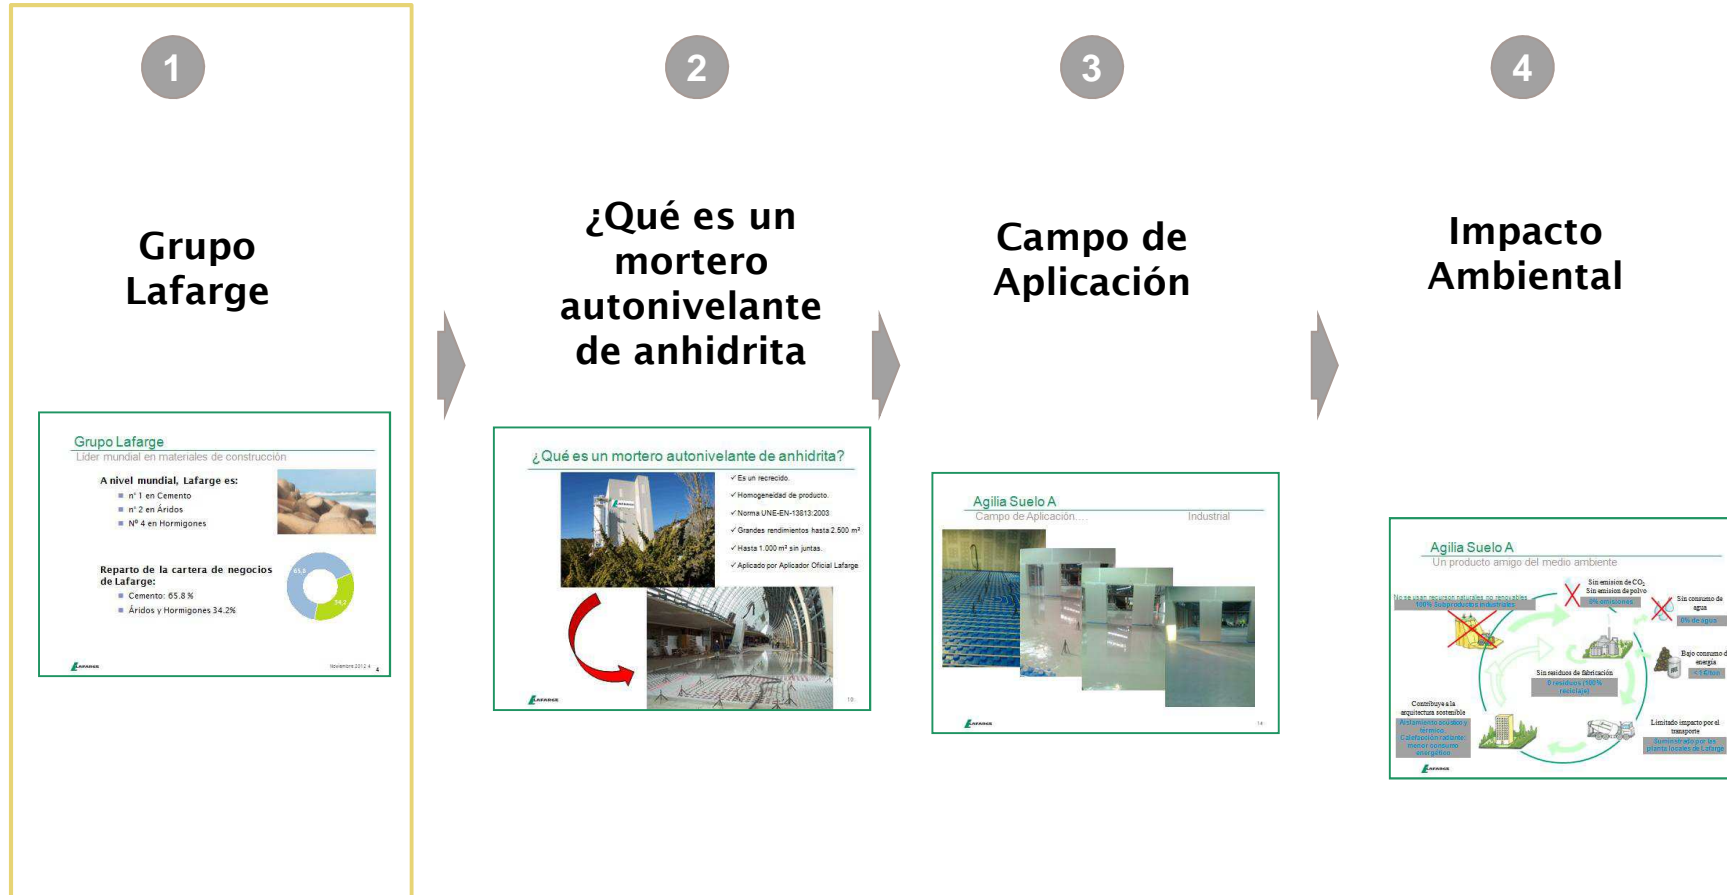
1

Grupo Lafarge

Grupo Lafarge
Líder mundial en materiales de construcción

A nivel mundial, Lafarge es:
n° 1 en Cemento
n° 2 en Áridos
Nº 4 en Hormigones

Reparto de la cartera de negocios de Lafarge:
Cemento: 65.8 %
Áridos y Hormigones 34.2%

65.8
34.2

LAFARGE
Noviembre 2012 4

2

¿Qué es un mortero autonivelante de anhidrita

¿Qué es un mortero autonivelante de anhidrita?
✓ Es un recrecido.
✓ Homogeneidad de producto.
✓ Norma UNE-EN-13813:2003
✓ Grandes rendimientos hasta 2.500 m²
✓ Hasta 1.000 m² sin juntas.
✓ Aplicado por Aplicador Oficial Lafarge

LAFARGE
10

3

Campo de Aplicación

Agilia Suelo A
Campo de Aplicación....
Industrial

LAFARGE
14

4

Impacto Ambiental

Agilia Suelo A
Un producto amigo del medio ambiente

No se usan recursos naturales no renovables
100% Subproductos industriales
Sin emisión de $CO_2$
Sin emisión de polvo
0% emisiones
Sin consumo de agua
0% de agua
Bajo consumo de energía
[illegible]
Sin residuos de fabricación
0 residuos (100% reciclaje)
Contribuye a la arquitectura sostenible
Aislamiento acústico y térmico. Calefacción radiante: menor consumo energético
Limitado impacto por el transporte
Suministrado por las plantas locales de Lafarge

LAFARGE